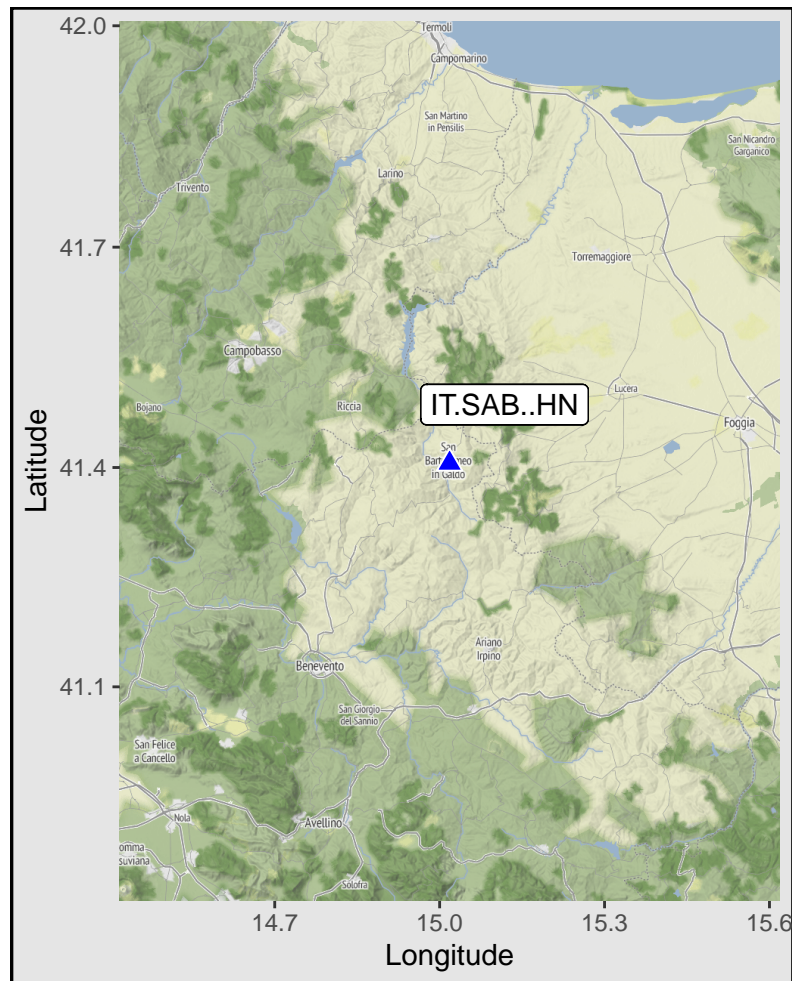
42.0
41.7
41.4
41.1
Latitude
Termoli
Campomarino
San Martino in Pensilis
San Nicandro Garganico
Trivento
Larino
Torremaggiore
Campobasso
Lucera
Bojano
Riccia
IT.SAB..HN
Foggia
San Bartolomeo in Galdo
Ariano Irpino
Benevento
San Giorgio del Sannio
San Felice a Cancello
Nola
Avellino
omma suviana
Solofra
14.7
15.0
15.3
15.6
Longitude